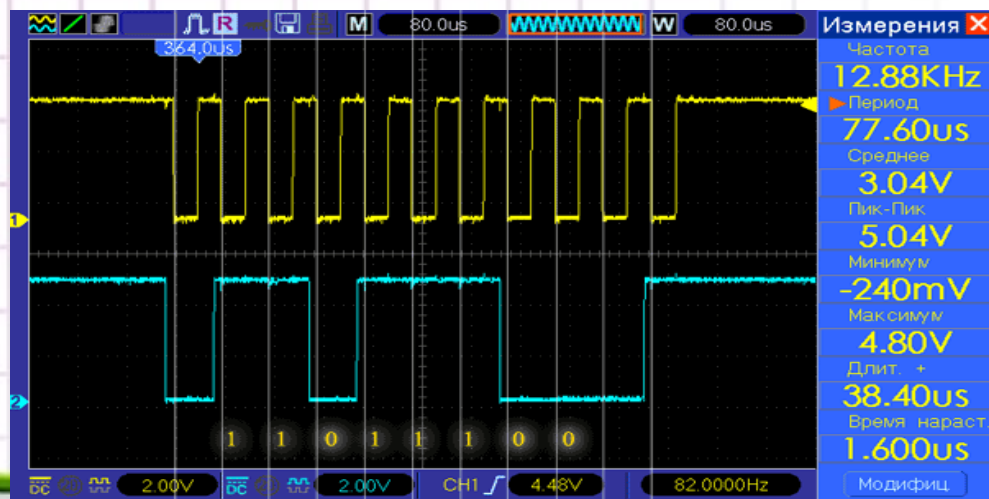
M 80.0us W 80.0us
364.0us
Измерения
Частота
12.88KHz
Период
77.60us
Среднее
3.04V
Пик-Пик
5.04V
Минимум
-240mV
Максимум
4.80V
Длит. +
38.40us
Время нараст.
1.600us
1
2
1 1 0 1 1 1 0 0
DC 2.00V DC 2.00V CH1 4.48V 82.0000Hz
Модифиц